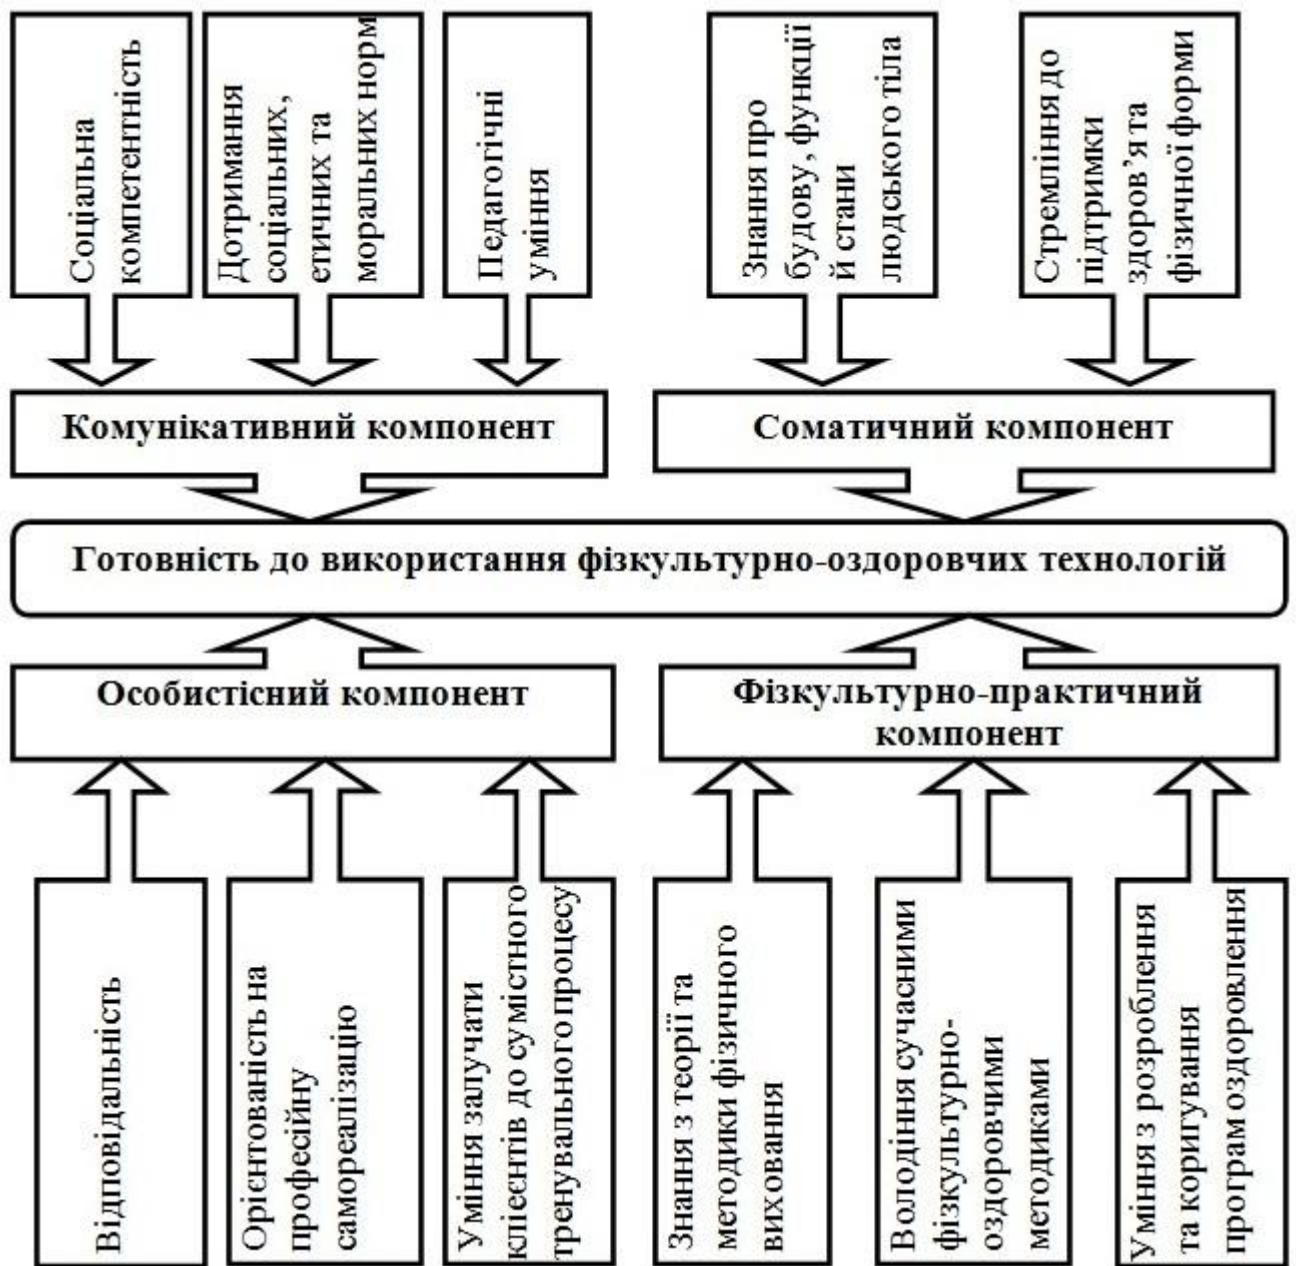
Соціальна компетентність

Дотримання соціальних, етичних та моральних норм

Педагогічні уміння

Знання про будову, функції й стани людського тіла

Стремління до підтримки здоров'я та фізичної форми

Комунікативний компонент

Соматичний компонент

Готовність до використання фізкультурно-оздоровчих технологій

Особистісний компонент

Фізкультурно-практичний компонент

Відповідальність

Орієнтованість на професійну самореалізацію

Уміння залучати клієнтів до сумістного тренувального процесу

Знання з теорії та методики фізичного виховання

Володіння сучасними фізкультурно-оздоровчими методиками

Уміння з розроблення та коригування програм оздоровлення